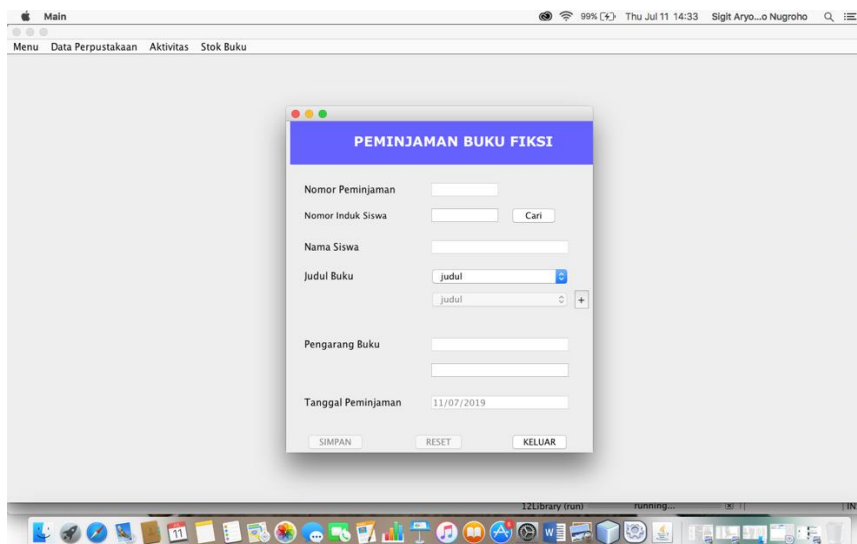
Main
99% Thu Jul 11 14:33 Sigit Aryo...o Nugroho
Menu Data Perpustakaan Aktivitas Stok Buku

PEMINJAMAN BUKU FIKSI

Nomor Peminjaman
Nomor Induk Siswa
Cari
Nama Siswa
Judul Buku
judul
judul
+
Pengarang Buku
Tanggal Peminjaman
11/07/2019
SIMPAN
RESET
KELUAR

12Library (run)
running...
11